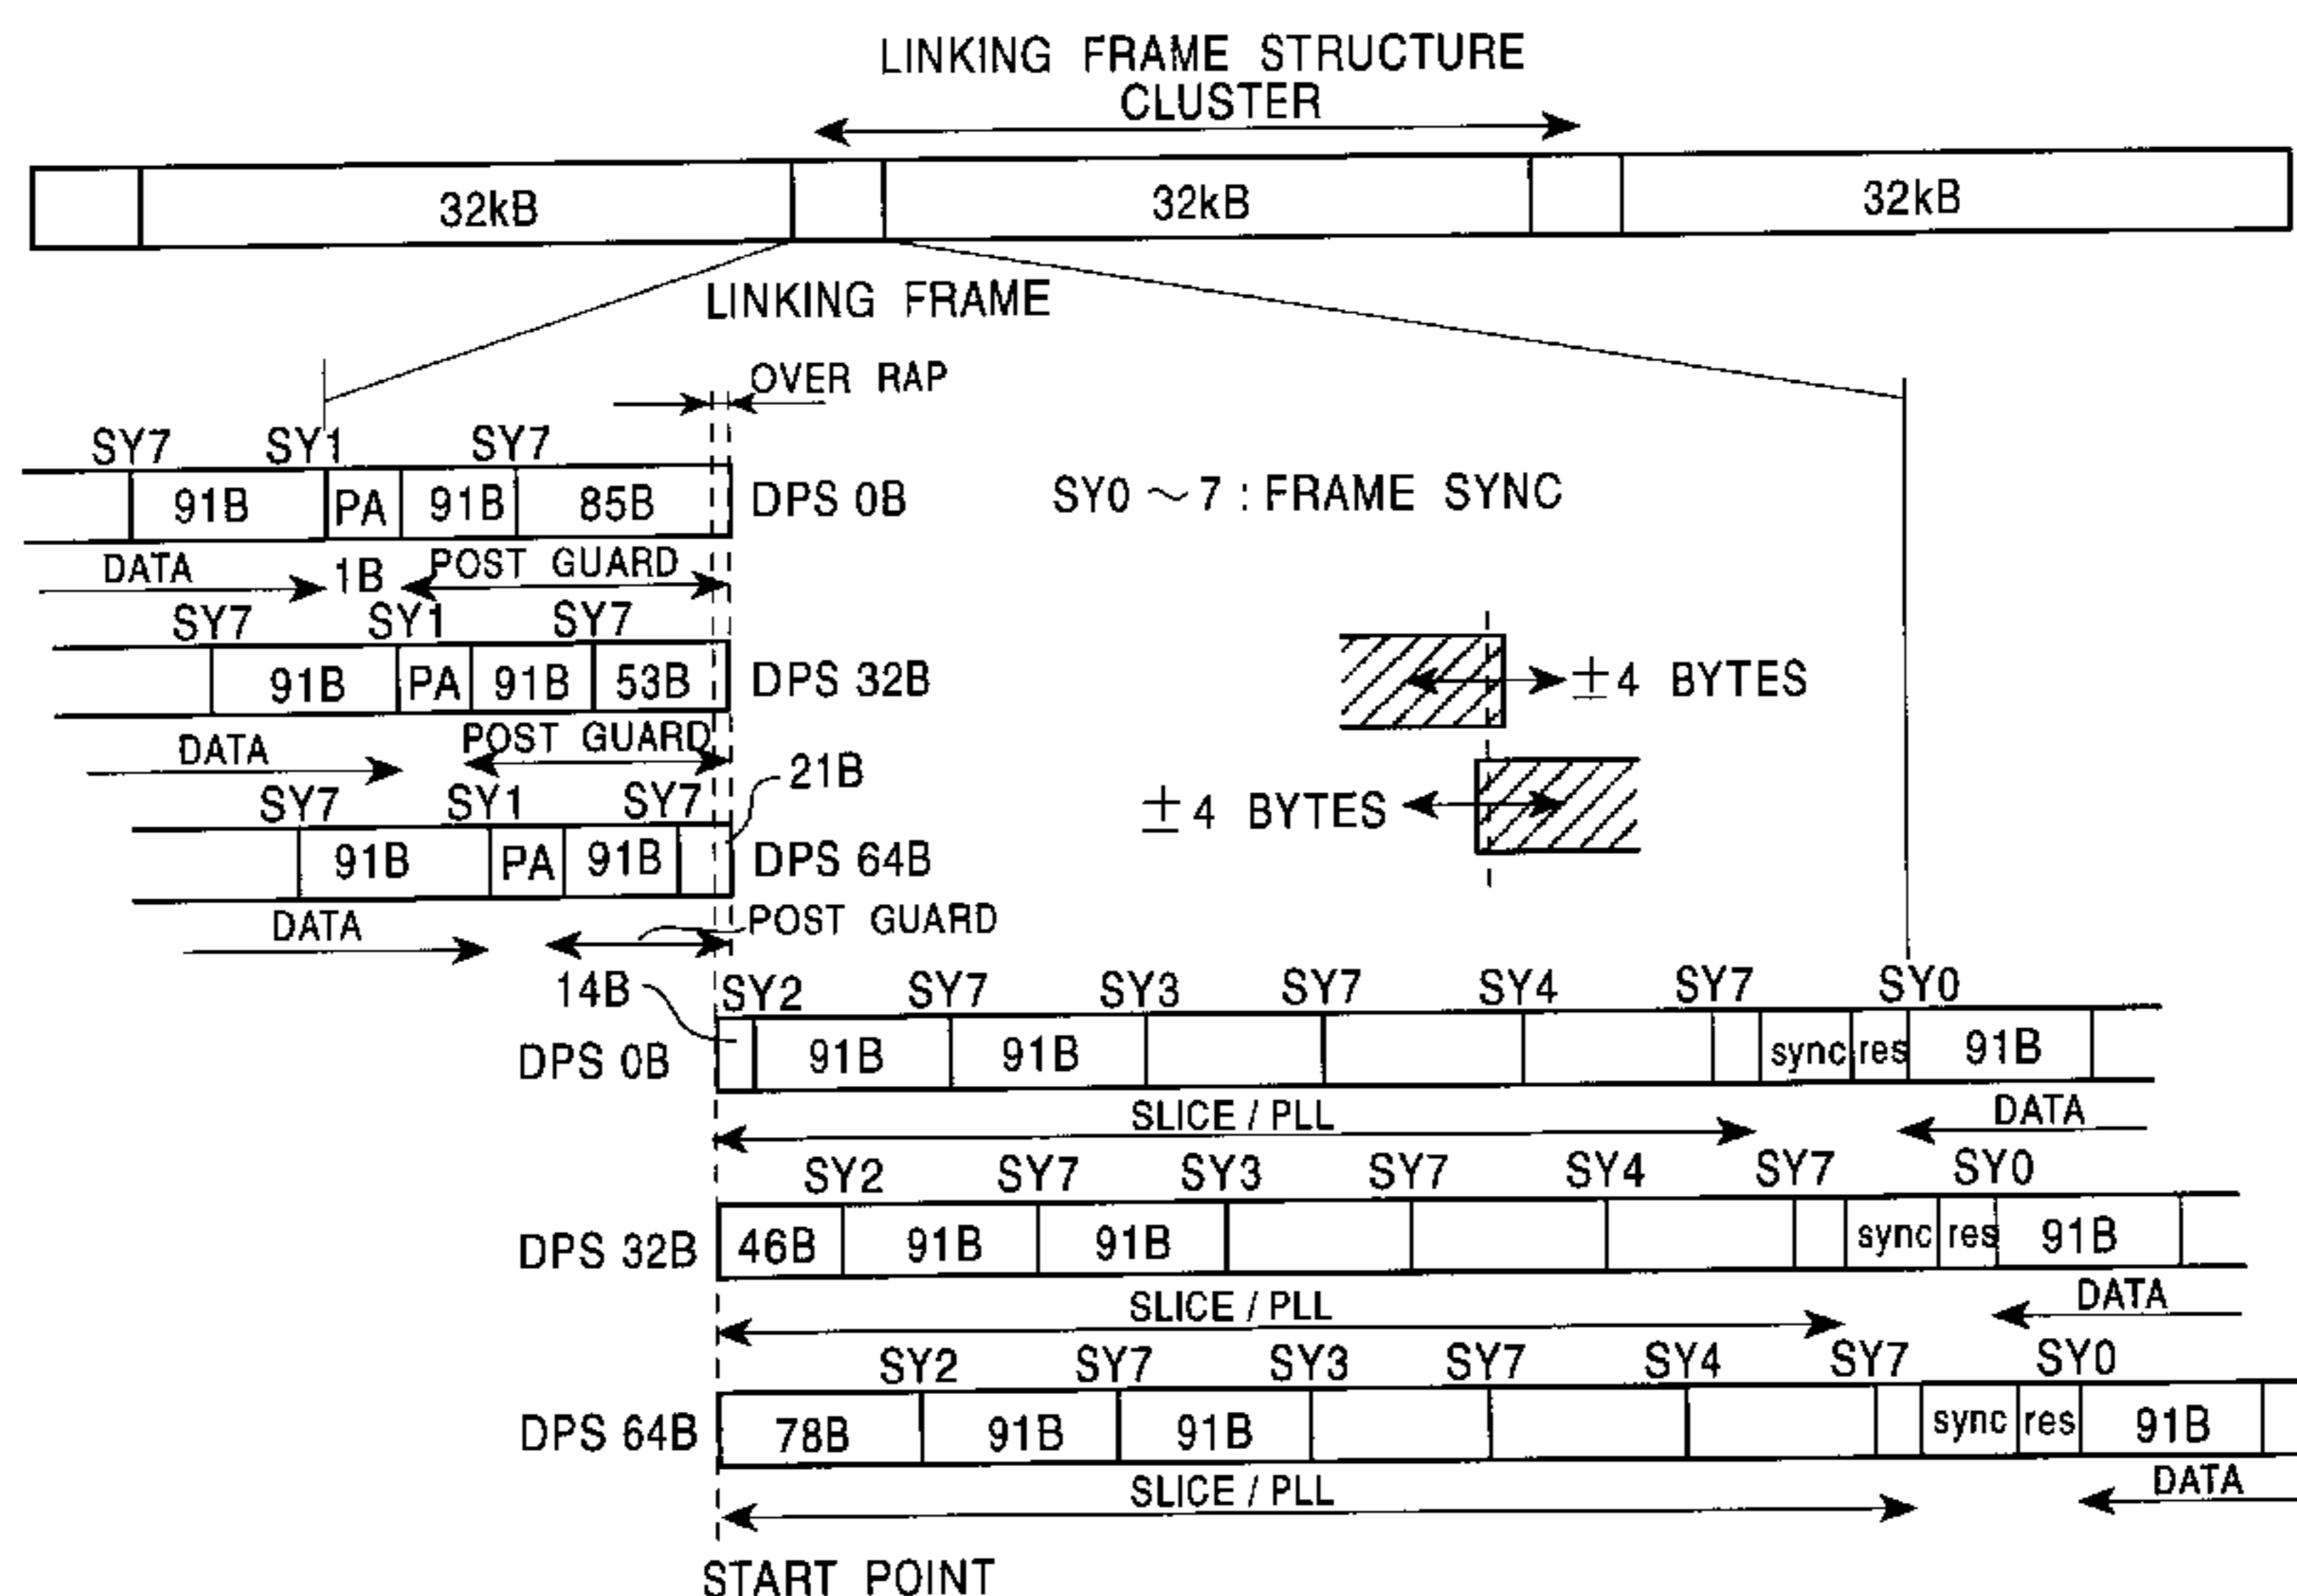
LINKING FRAME STRUCTURE
CLUSTER

32kB
32kB
32kB

LINKING FRAME

OVER RAP

SY7 SY1 SY7
91B PA 91B 85B DPS 0B
DATA 1B POST GUARD

SY0 ~ 7 : FRAME SYNC

SY7 SY1 SY7
91B PA 91B 53B DPS 32B
DATA POST GUARD

±4 BYTES

21B

±4 BYTES

SY7 SY1 SY7
91B PA 91B DPS 64B
DATA POST GUARD
14B

SY2 SY7 SY3 SY7 SY4 SY7 SY0
DPS 0B 91B 91B sync res 91B
SLICE / PLL DATA

SY2 SY7 SY3 SY7 SY4 SY7 SY0
DPS 32B 46B 91B 91B sync res 91B
SLICE / PLL DATA

SY2 SY7 SY3 SY7 SY4 SY7 SY0
DPS 64B 78B 91B 91B sync res 91B
SLICE / PLL DATA

START POINT